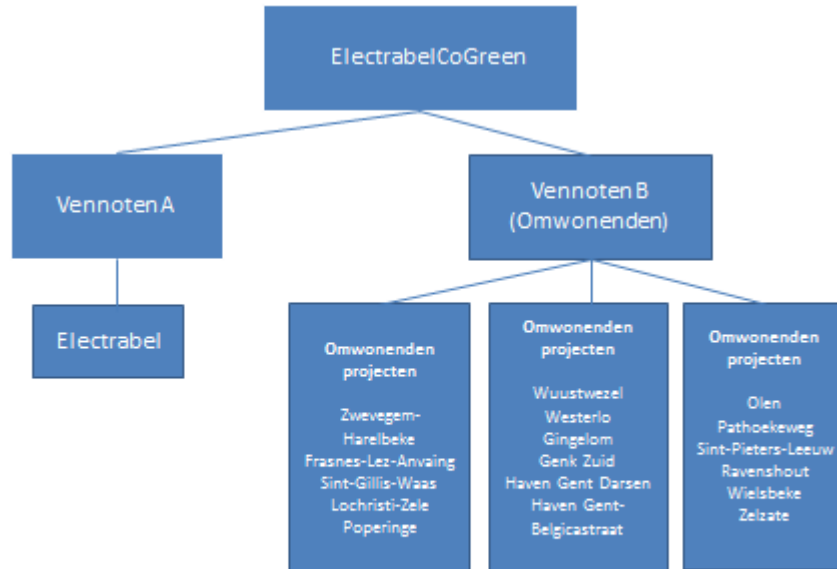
ElectrabelCoGreen

Vennoten A

Electrabel

Vennoten B (Omwonenden)

Omwonenden projecten

Zwevegem-Harelbeke
Frasnes-Lez-Anvaing
Sint-Gillis-Waas
Lochristi-Zele
Poperinge

Omwonenden projecten

Wuustwezel
Westerlo
Gingelom
Genk Zuid
Haven Gent Darsen
Haven Gent-Belgicastraat

Omwonenden projecten

Olen
Pathoekeweg
Sint-Pieters-Leeuw
Ravenshout
Wielsbeke
Zelzate